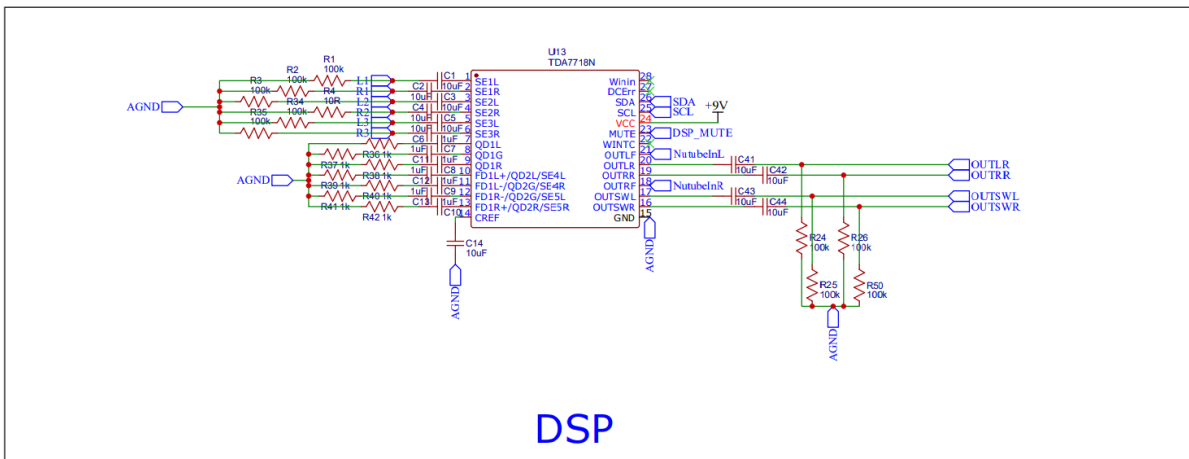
U13
TDA7718N

R1
100k
R2
100k
R3
100k
R4
10R
R34
100k
R35
100k

AGND

L1
R1
L2
R2
L3
R3

C1 10uF
C2 10uF
C3 10uF
C4 10uF
C5 10uF
C6 1uF
C7 1uF
C8 1uF
C9 1uF
C10
C11 1uF
C12 1uF
C13 1uF
C14 10uF

R36 1k
R37 1k
R38 1k
R39 1k
R40 1k
R41 1k
R42 1k

AGND

1 SE1L
2 SE1R
3 SE2L
4 SE2R
5 SE3L
6 SE3R
7 QD1L
8 QD1G
9 QD1R
10 FD1L+/QD2L/SE4L
11 FD1L-/QD2G/SE4R
12 FD1R-/QD2G/SE5L
13 FD1R+/QD2R/SE5R
14 CREF

28 Winin
27 DCErr
26 SDA
25 SCL
24 VCC
23 MUTE
22 WINTC
21 OUTLF
20 OUTLR
19 OUTRR
18 OUTRF
17 OUTSWL
16 OUTSWR
15 GND

SDA
SCL
+9V
DSP_MUTE
NutubeInL
NutubeInR

AGND
AGND

C41 10uF
C42 10uF
C43 10uF
C44 10uF

OUTLR
OUTRR
OUTSWL
OUTSWR

R24 100k
R26 100k
R25 100k
R50 100k

AGND

DSP